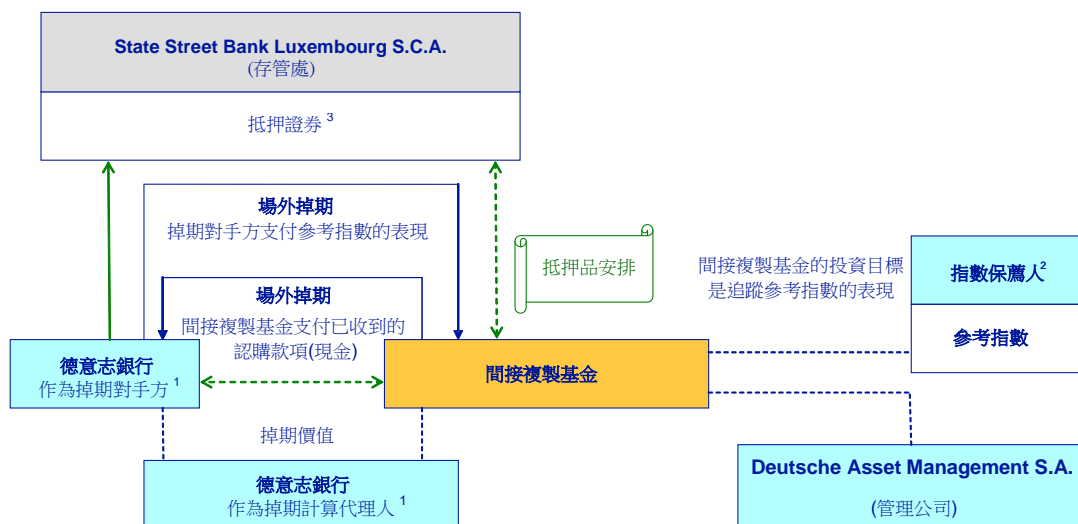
State Street Bank Luxembourg S.C.A.
(存管處)

抵押證券 $^{3}$

場外掉期
掉期對手方支付參考指數的表現

抵押品安排

間接複製基金的投資目標是追蹤參考指數的表現

指數保薦人$^{2}$

參考指數

場外掉期
間接複製基金支付已收到的認購款項(現金)

德意志銀行
作為掉期對手方 $^{1}$

間接複製基金

掉期價值

德意志銀行
作為掉期計算代理人 $^{1}$

Deutsche Asset Management S.A.
(管理公司)